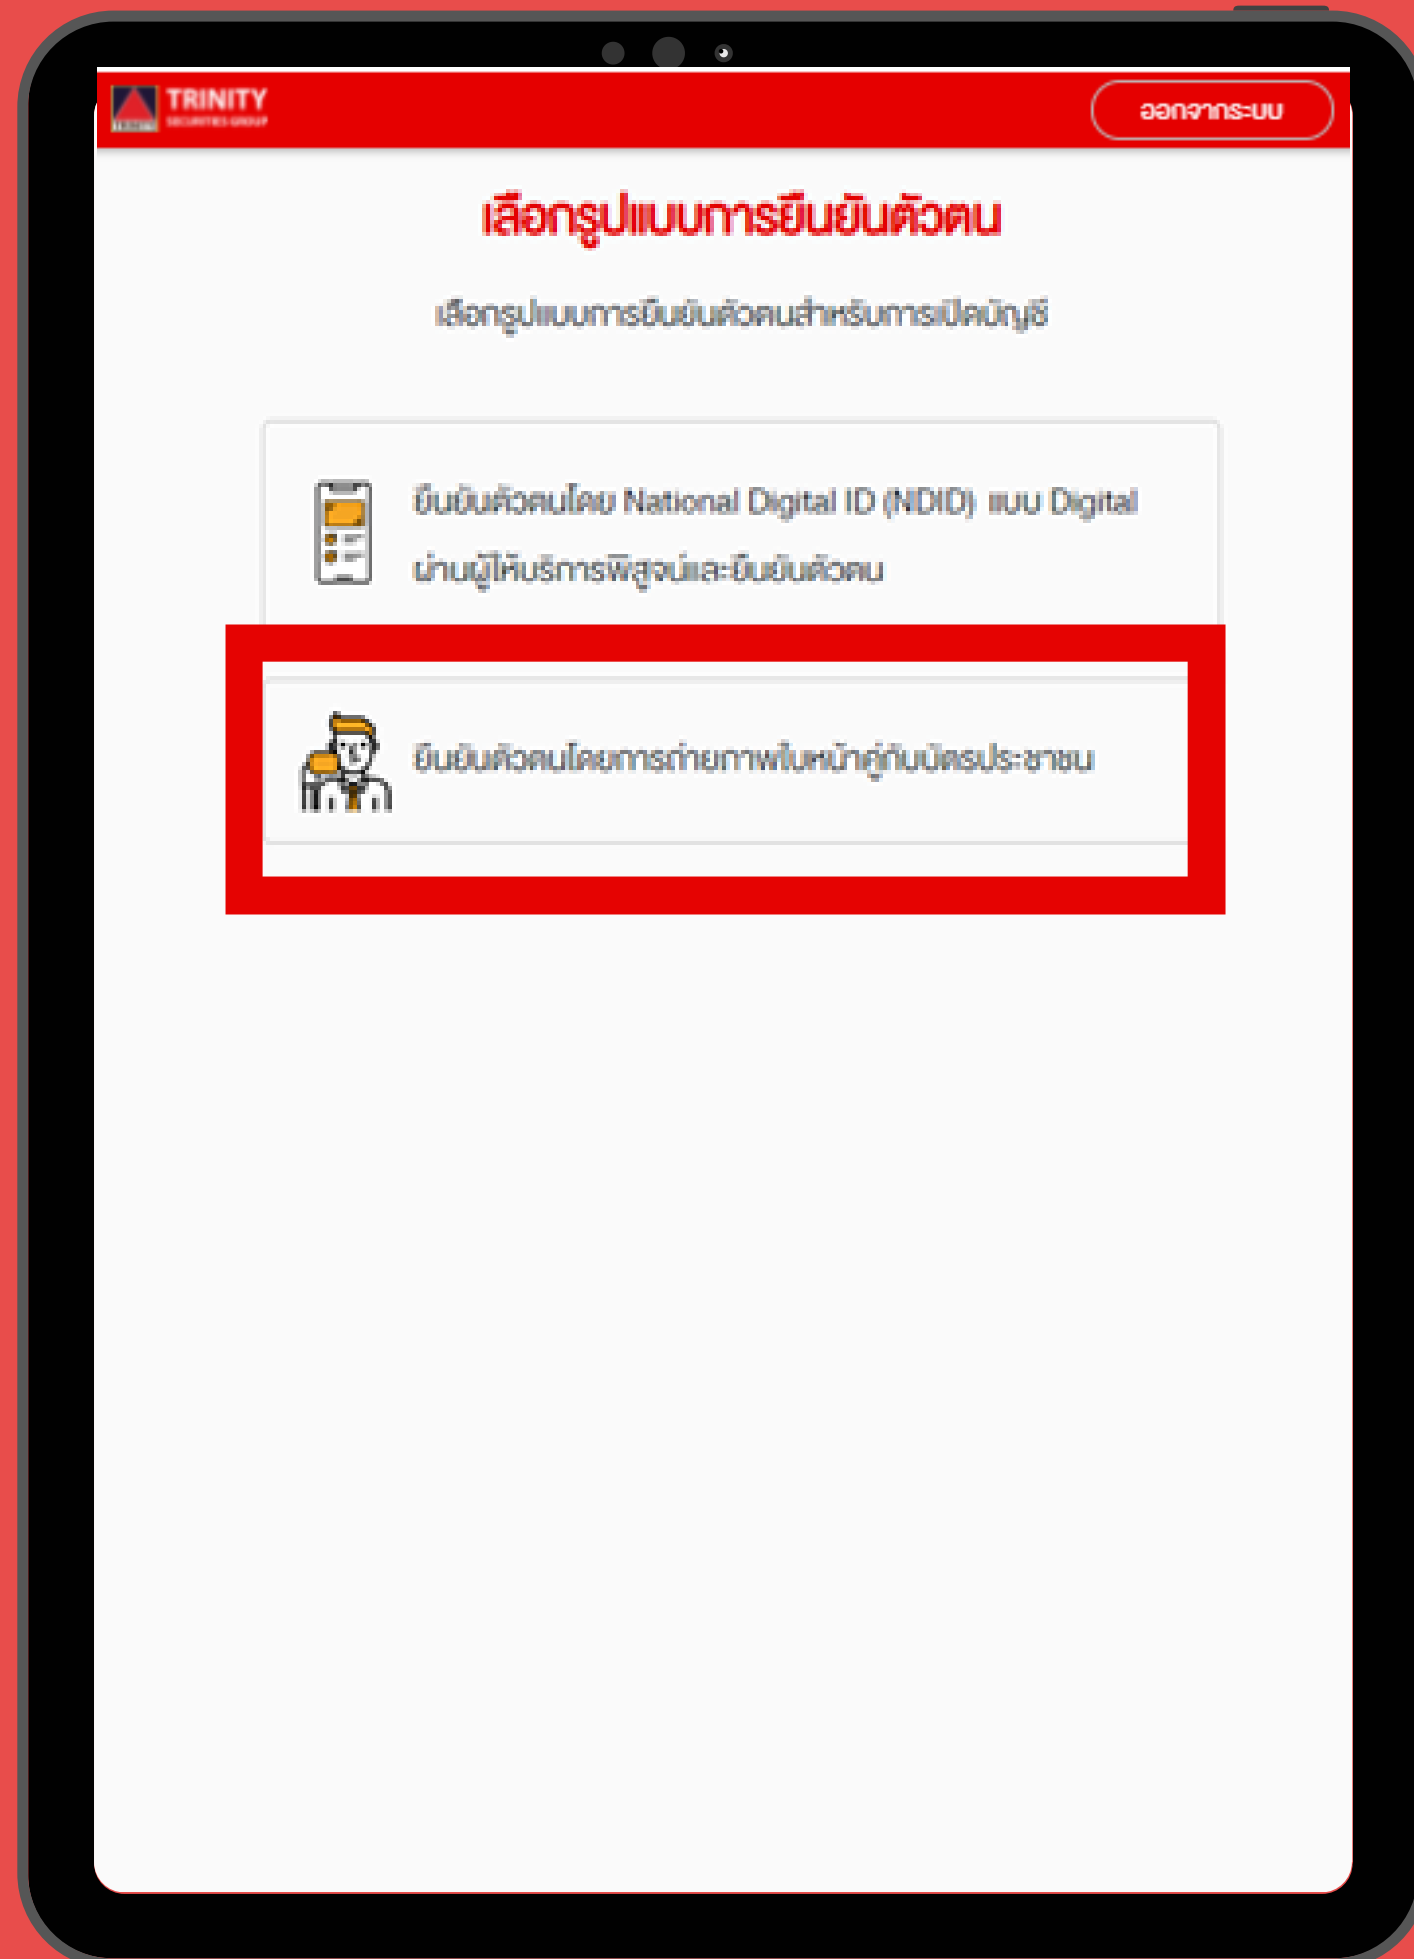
TRINITY
SECURITIES GROUP

ออกจากระบบ

เลือกรูปแบบการยืนยันตัวตน

เลือกรูปแบบการยืนยันตัวตนสำหรับการเปิดบัญชี

ยืนยันตัวตนโดย National Digital ID (NDID) แบบ Digital ผ่านผู้ให้บริการพิสูจน์และยืนยันตัวตน

ยืนยันตัวตนโดยการถ่ายภาพใบหน้าคู่กับบัตรประชาชน